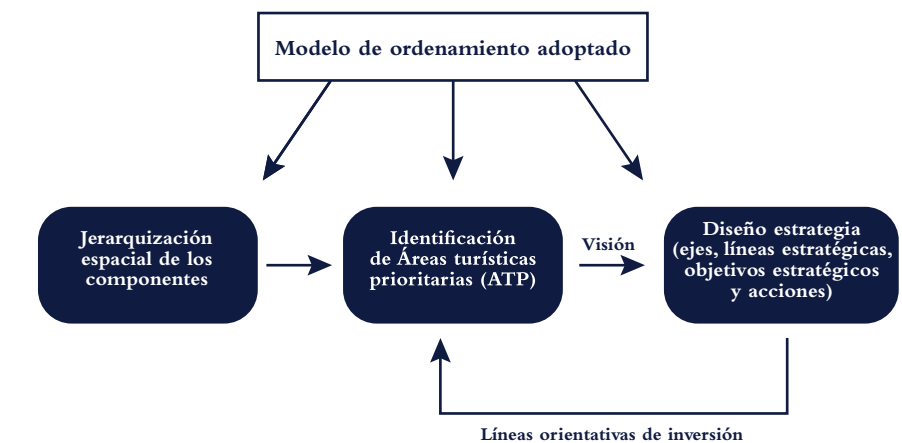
Modelo de ordenamiento adoptado

Jerarquización espacial de los componentes

Identificación de Áreas turísticas prioritarias (ATP)

Visión

Diseño estrategia (ejes, líneas estratégicas, objetivos estratégicos y acciones)

Líneas orientativas de inversión